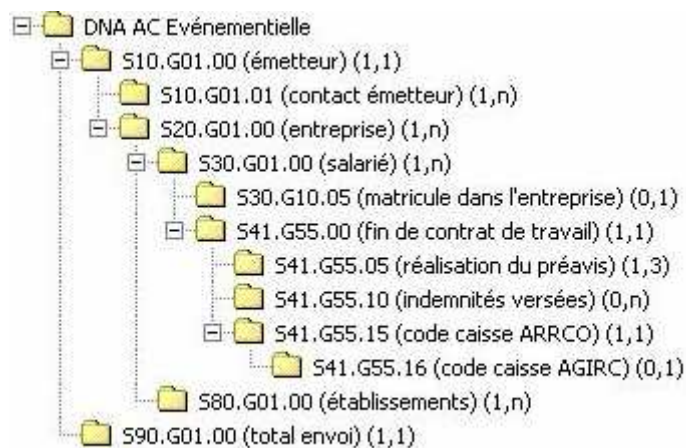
DNA AC Evénementielle
S10.G01.00 (émetteur) (1,1)
S10.G01.01 (contact émetteur) (1,n)
S20.G01.00 (entreprise) (1,n)
S30.G01.00 (salarié) (1,n)
S30.G10.05 (matricule dans l'entreprise) (0,1)
S41.G55.00 (fin de contrat de travail) (1,1)
S41.G55.05 (réalisation du préavis) (1,3)
S41.G55.10 (indemnités versées) (0,n)
S41.G55.15 (code caisse ARRCO) (1,1)
S41.G55.16 (code caisse AGIRC) (0,1)
S80.G01.00 (établissements) (1,n)
S90.G01.00 (total envoi) (1,1)